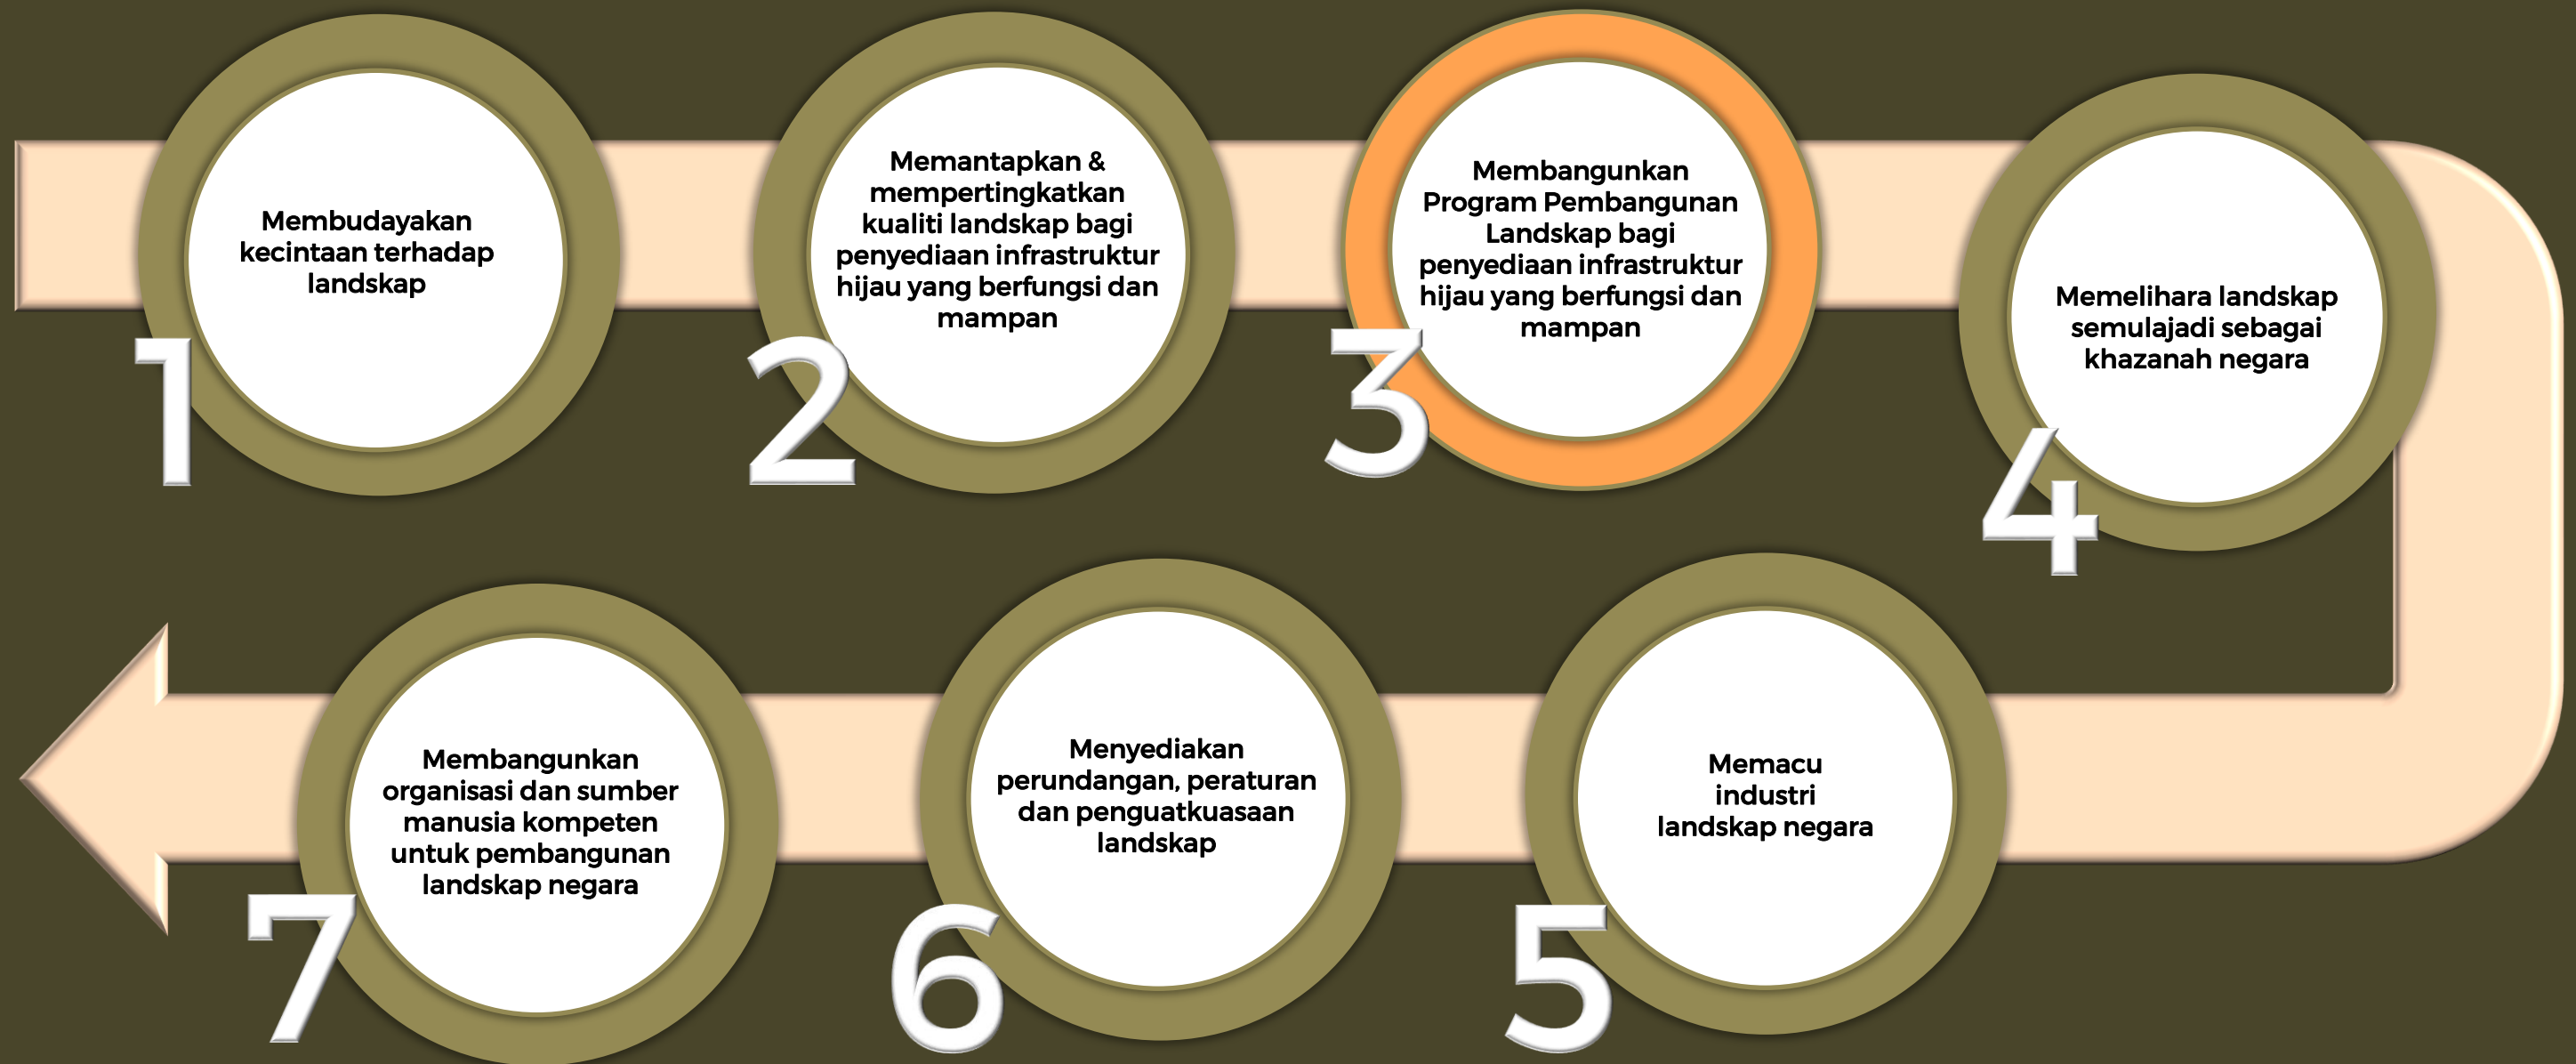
Membudayakan kecintaan terhadap landskap

1

Memantapkan & mempertingkatkan kualiti landskap bagi penyediaan infrastruktur hijau yang berfungsi dan mampan

2

Membangunkan Program Pembangunan Landskap bagi penyediaan infrastruktur hijau yang berfungsi dan mampan

3

Memelihara landskap semulajadi sebagai khazanah negara

4

Memacu industri landskap negara

5

Menyediakan perundangan, peraturan dan penguatkuasaan landskap

6

Membangunkan organisasi dan sumber manusia kompeten untuk pembangunan landskap negara

7